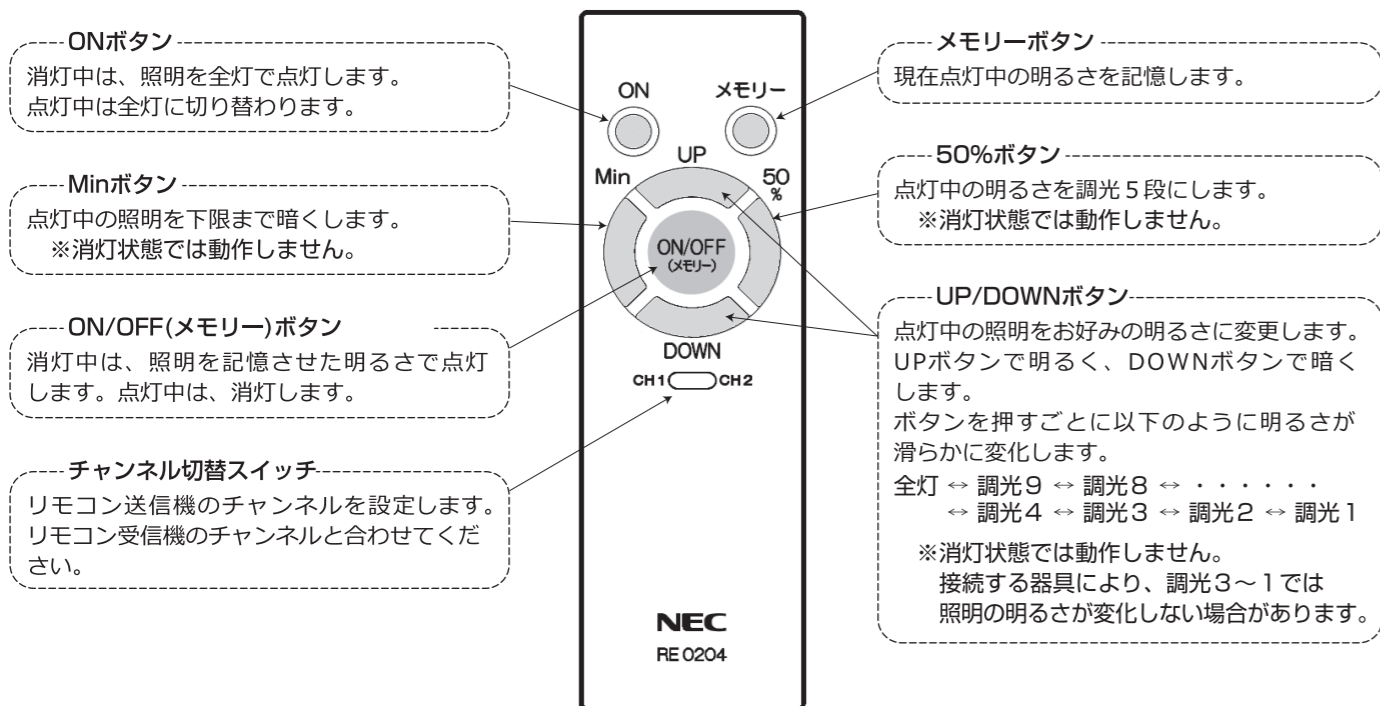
ONボタン
消灯中は、照明を全灯で点灯します。
点灯中は全灯に切り替わります。

Minボタン
点灯中の照明を下限まで暗くします。
※消灯状態では動作しません。

ON/OFF(メモリー)ボタン
消灯中は、照明を記憶させた明るさで点灯します。点灯中は、消灯します。

チャンネル切替スイッチ
リモコン送信機のチャンネルを設定します。リモコン受信機のチャンネルと合わせてください。

ON
メモリー
UP
Min
50
%
ON/OFF
(メモリー)
DOWN
CH1 CH2
NEC
RE 0204

メモリーボタン
現在点灯中の明るさを記憶します。

50%ボタン
点灯中の明るさを調光５段にします。
※消灯状態では動作しません。

UP/DOWNボタン
点灯中の照明をお好みの明るさに変更します。UPボタンで明るく、DOWNボタンで暗くします。
ボタンを押すごとに以下のように明るさが滑らかに変化します。
全灯 ↔ 調光9 ↔ 調光8 ↔ ・・・・・・ ↔ 調光4 ↔ 調光3 ↔ 調光2 ↔ 調光1
※消灯状態では動作しません。
接続する器具により、調光3～1では照明の明るさが変化しない場合があります。